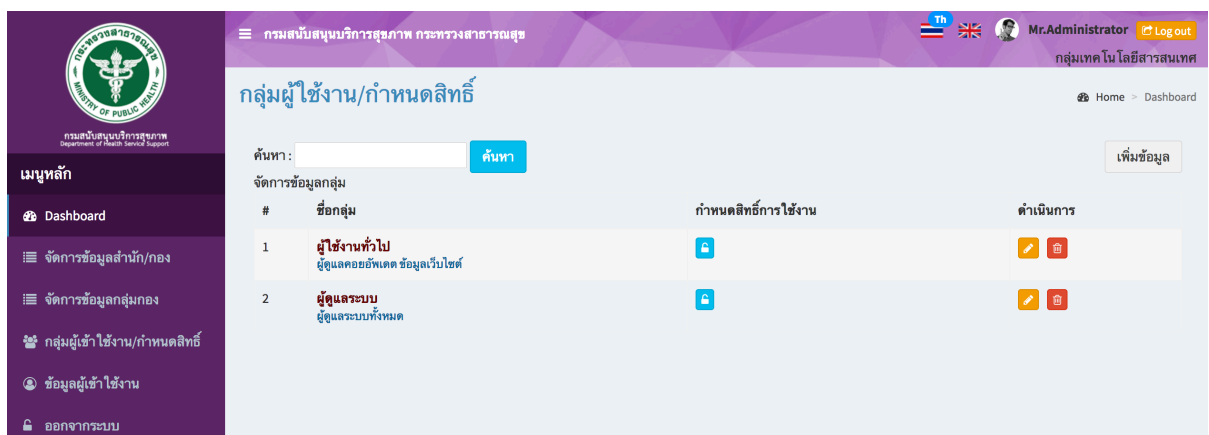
กระทรวงสาธารณสุข
MINISTRY OF PUBLIC HEALTH
กรมสนับสนุนบริการสุขภาพ
Department of Health Service Support

≡ กรมสนับสนุนบริการสุขภาพ กระทรวงสาธารณสุข

Th

Mr.Administrator Log out

กลุ่มเทคโนโลยีสารสนเทศ

เมนูหลัก

Dashboard

จัดการข้อมูลสำนัก/กอง

จัดการข้อมูลกลุ่มกอง

กลุ่มผู้เข้าใช้งาน/กำหนดสิทธิ์

ข้อมูลผู้เข้าใช้งาน

ออกจากระบบ

กลุ่มผู้ใช้งาน/กำหนดสิทธิ์

Home > Dashboard

ค้นหา : ค้นหา

เพิ่มข้อมูล

จัดการข้อมูลกลุ่ม

| # | ชื่อกลุ่ม | กำหนดสิทธิ์การใช้งาน | ดำเนินการ |
|---|---|---|---|
| 1 | ผู้ใช้งานทั่วไป<br>ผู้ดูแลคอยอัพเดต ข้อมูลเว็บไซต์ | | |
| 2 | ผู้ดูแลระบบ<br>ผู้ดูแลระบบทั้งหมด | | |